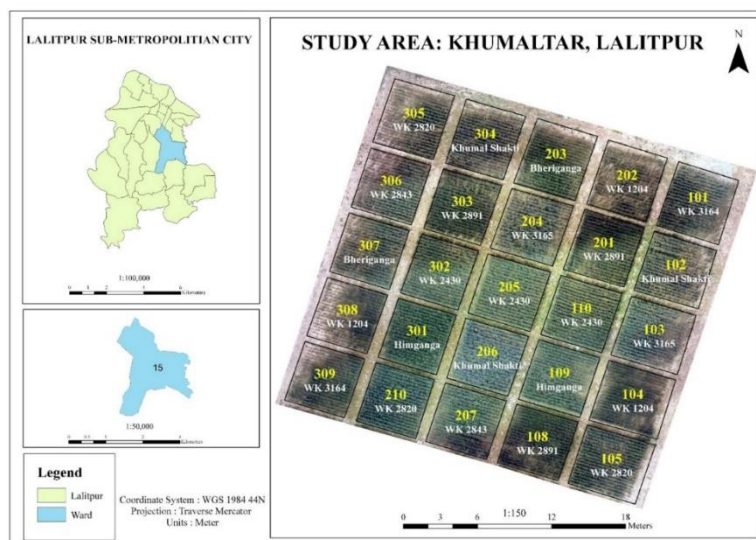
LALITPUR SUB-METROPOLITIAN CITY

1:100,000

0 1.5 3 6 9 Kilometers

15

1:50,000

0 0.5 1 2 3 Kilometers

Legend

Lalitpur

Ward

Coordinate System : WGS 1984 44N
Projection : Traverse Mercator
Units : Meter

STUDY AREA: KHUMALTAR, LALITPUR

N

305
WK 2820

304
Khumal Shakti

203
Bheriganga

202
WK 1204

101
WK 3164

306
WK 2843

303
WK 2891

204
WK 3165

201
WK 2891

102
Khumal Shakti

307
Bheriganga

302
WK 2430

205
WK 2430

110
WK 2430

103
WK 3165

308
WK 1204

301
Himganga

206
Khumal Shakti

109
Himganga

104
WK 1204

309
WK 3164

210
WK 2820

207
WK 2843

108
WK 2891

105
WK 2820

0 3 6 1:150 12 18
Meters